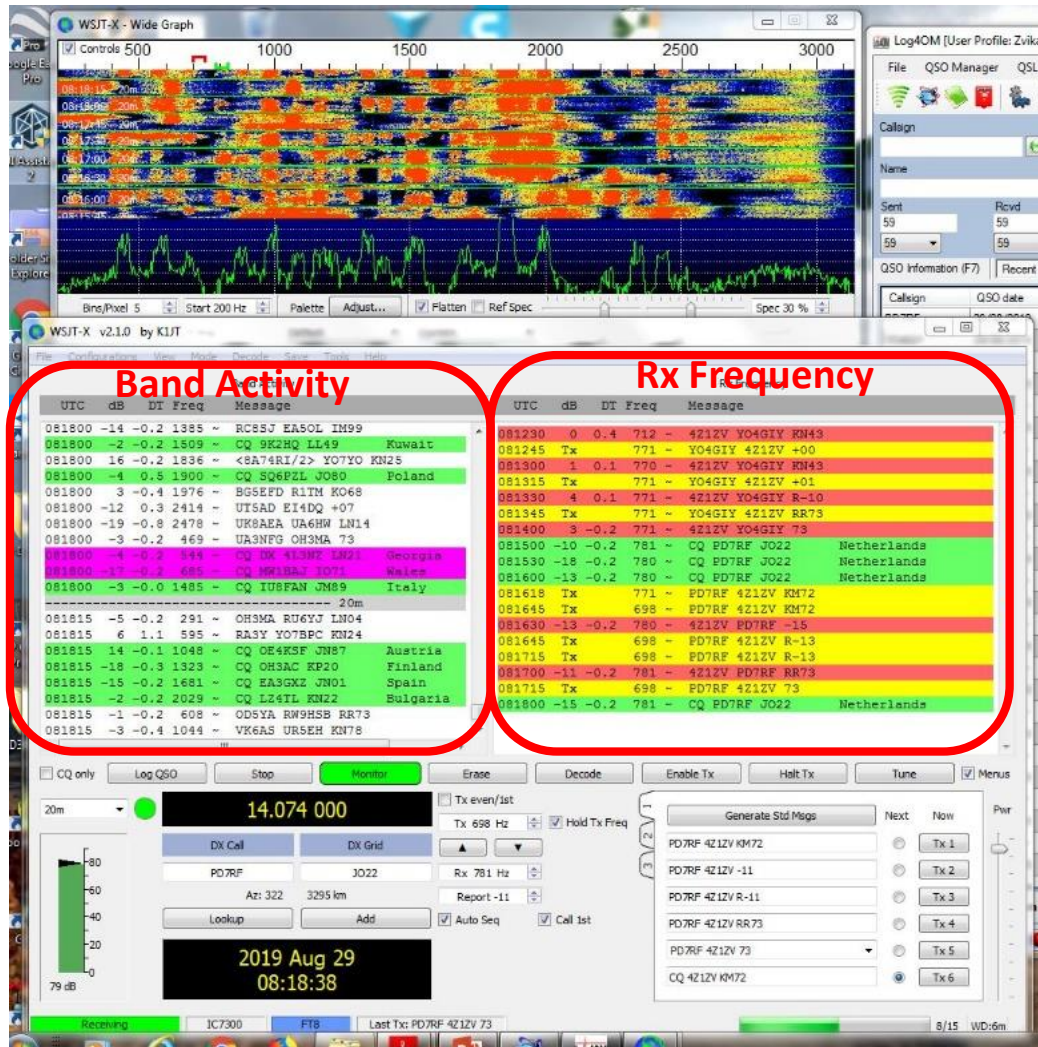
WSJT-X - Wide Graph

Controls 500 1000 1500 2000 2500 3000

Bins/Pixel 5 Start 200 Hz Palette Adjust... Flatten Ref Spec Spec 30 %

Log4OM [User Profile: Zvika
File QSO Manager QSL
Callsign
Name
Sent Rcvd
59 59
59 59
QSO Information (F7) Recent
Callsign QSO date

WSJT-X v2.1.0 by K1JT

File Configurations View Mode Decode Save Tools Help

Band Activity

| UTC | dB | DT | Freq | Message | |
|---|---|---|---|---|---|
| 081800 | -14 | -0.2 | 1385 ~ | RC8SJ EA5OL IM99 | |
| 081800 | -2 | -0.2 | 1509 ~ | CQ 9K2HQ LL49 | Kuwait |
| 081800 | 16 | -0.2 | 1836 ~ | <8A74RI/2> YO7YO KN25 | |
| 081800 | -4 | 0.5 | 1900 ~ | CQ SQ6PZL JO80 | Poland |
| 081800 | 3 | -0.4 | 1976 ~ | BG5EFD R1TM KO68 | |
| 081800 | -12 | 0.3 | 2414 ~ | UT5AD EI4DQ +07 | |
| 081800 | -19 | -0.8 | 2478 ~ | UK8AEA UA6HW LN14 | |
| 081800 | -3 | -0.2 | 469 ~ | UA3NFG OH3MA 73 | |
| 081800 | -4 | -0.2 | 544 ~ | CQ DX 4L3NZ LN21 | Georgia |
| 081800 | -17 | -0.2 | 685 ~ | CQ MW1BAJ IO71 | Wales |
| 081800 | -3 | -0.0 | 1485 ~ | CQ IU8FAN JM89 | Italy |
| ---------- 20m | | | | | |
| 081815 | -5 | -0.2 | 291 ~ | OH3MA RU6YJ LN04 | |
| 081815 | 6 | 1.1 | 595 ~ | RA3Y YO7BPC KN24 | |
| 081815 | 14 | -0.1 | 1048 ~ | CQ OE4KSF JN87 | Austria |
| 081815 | -18 | -0.3 | 1323 ~ | CQ OH3AC KP20 | Finland |
| 081815 | -15 | -0.2 | 1681 ~ | CQ EA3GXZ JN01 | Spain |
| 081815 | -2 | -0.2 | 2029 ~ | CQ LZ4TL KN22 | Bulgaria |
| 081815 | -1 | -0.2 | 608 ~ | OD5YA RW9HSB RR73 | |
| 081815 | -3 | -0.4 | 1044 ~ | VK6AS UR5EH KN78 | |

Rx Frequency

| UTC | dB | DT | Freq | Message | |
|---|---|---|---|---|---|
| 081230 | 0 | 0.4 | 712 ~ | 4Z1ZV YO4GIY KN43 | |
| 081245 | Tx | | 771 ~ | YO4GIY 4Z1ZV +00 | |
| 081300 | 1 | 0.1 | 770 ~ | 4Z1ZV YO4GIY KN43 | |
| 081315 | Tx | | 771 ~ | YO4GIY 4Z1ZV +01 | |
| 081330 | 4 | 0.1 | 771 ~ | 4Z1ZV YO4GIY R-10 | |
| 081345 | Tx | | 771 ~ | YO4GIY 4Z1ZV RR73 | |
| 081400 | 3 | -0.2 | 771 ~ | 4Z1ZV YO4GIY 73 | |
| 081500 | -10 | -0.2 | 781 ~ | CQ PD7RF JO22 | Netherlands |
| 081530 | -18 | -0.2 | 780 ~ | CQ PD7RF JO22 | Netherlands |
| 081600 | -13 | -0.2 | 780 ~ | CQ PD7RF JO22 | Netherlands |
| 081618 | Tx | | 771 ~ | PD7RF 4Z1ZV KM72 | |
| 081645 | Tx | | 698 ~ | PD7RF 4Z1ZV KM72 | |
| 081630 | -13 | -0.2 | 780 ~ | 4Z1ZV PD7RF -15 | |
| 081645 | Tx | | 698 ~ | PD7RF 4Z1ZV R-13 | |
| 081715 | Tx | | 698 ~ | PD7RF 4Z1ZV R-13 | |
| 081700 | -11 | -0.2 | 781 ~ | 4Z1ZV PD7RF RR73 | |
| 081715 | Tx | | 698 ~ | PD7RF 4Z1ZV 73 | |
| 081800 | -15 | -0.2 | 781 ~ | CQ PD7RF JO22 | Netherlands |

CQ only Log QSO Stop Monitor Erase Decode Enable Tx Halt Tx Tune Menus

20m 14.074 000 Tx even/1st
Tx 698 Hz Hold Tx Freq
DX Call DX Grid
PD7RF JO22 Rx 781 Hz
Az: 322 3295 km Report -11
Lookup Add Auto Seq Call 1st
80 60 40 20 0
79 dB
2019 Aug 29
08:18:38

Generate Std Msgs Next Now Pwr
PD7RF 4Z1ZV KM72 Tx 1
PD7RF 4Z1ZV -11 Tx 2
PD7RF 4Z1ZV R-11 Tx 3
PD7RF 4Z1ZV RR73 Tx 4
PD7RF 4Z1ZV 73 Tx 5
CQ 4Z1ZV KM72 Tx 6

Receiving IC7300 FT8 Last Tx: PD7RF 4Z1ZV 73 8/15 WD:6m